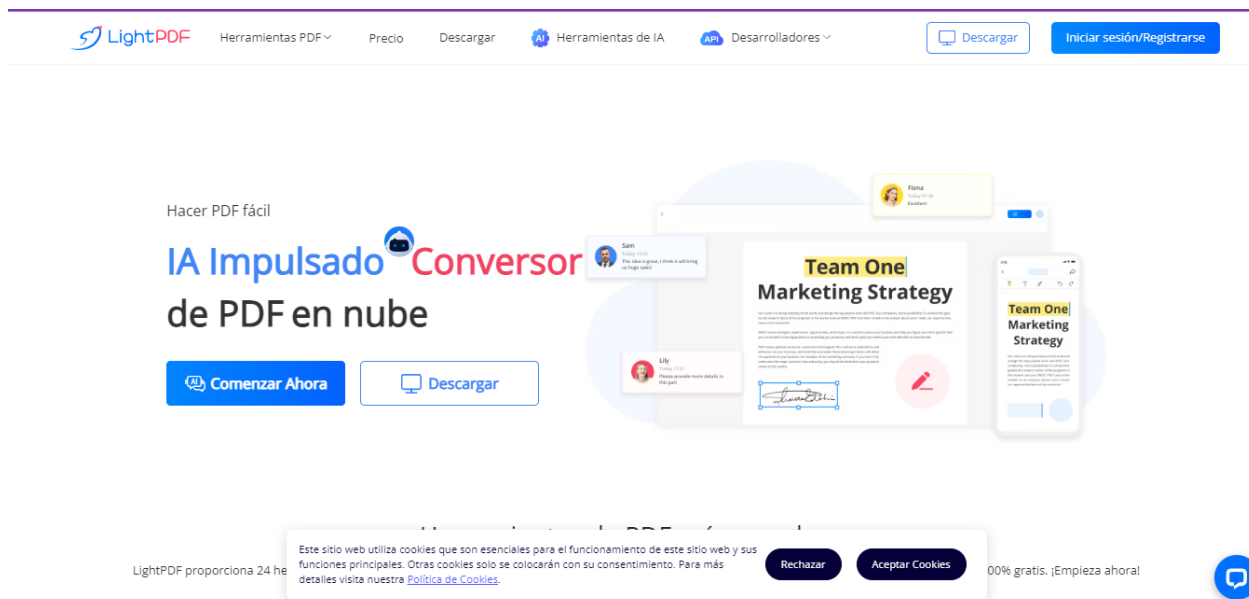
LightPDF Herramientas PDF Precio Descargar Herramientas de IA Desarrolladores Descargar Iniciar sesión/Registrarse

Hacer PDF fácil

IA Impulsado Conversor de PDF en nube

Comenzar Ahora Descargar

Sam
This idea is great, I think it will bring us huge sales!

Fiona
Excellent

Lily
Please provide more details in this part

Team One Marketing Strategy

Team One Marketing Strategy

LightPDF proporciona 24 he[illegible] 00% gratis. ¡Empieza ahora!

Este sitio web utiliza cookies que son esenciales para el funcionamiento de este sitio web y sus funciones principales. Otras cookies solo se colocarán con su consentimiento. Para más detalles visita nuestra Política de Cookies.

Rechazar Aceptar Cookies